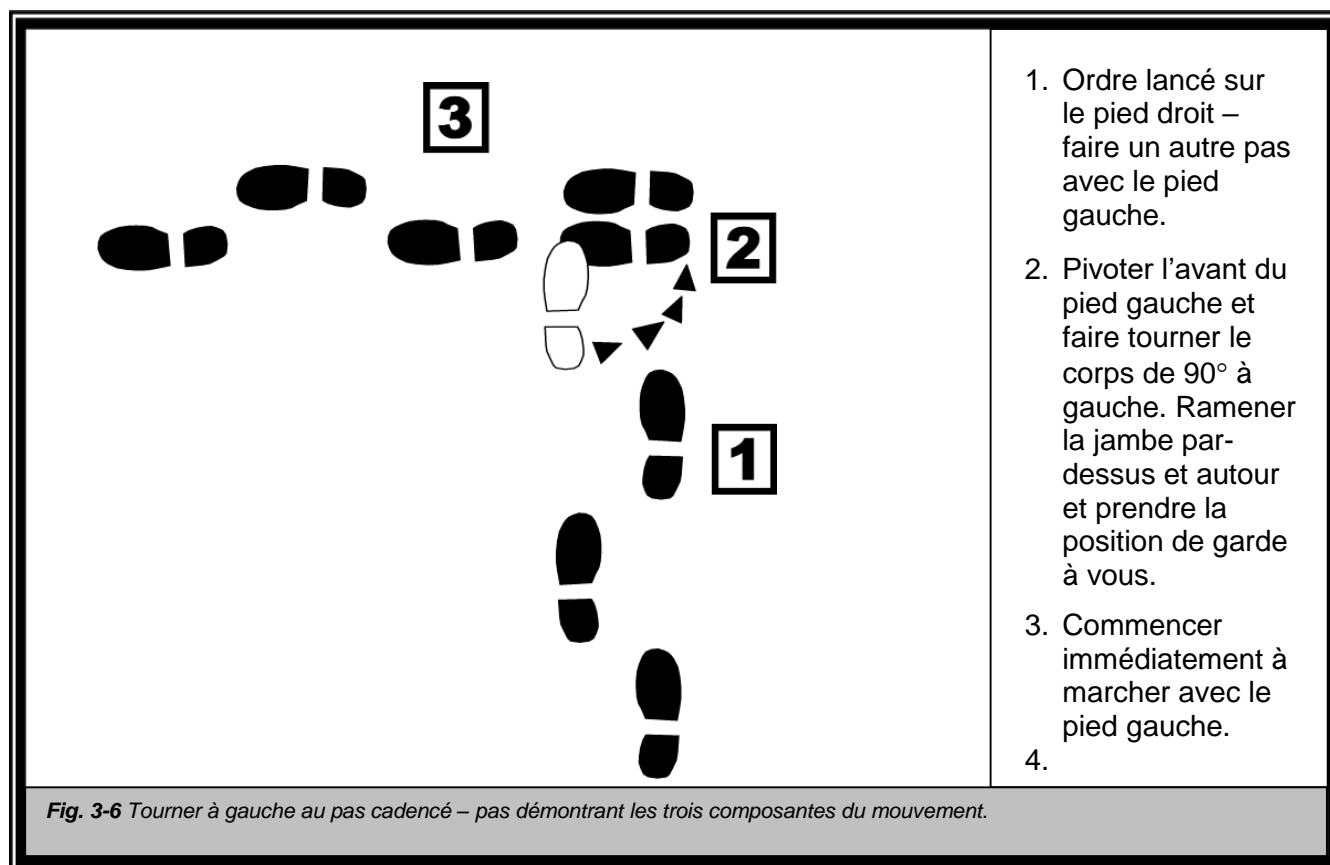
3

2

1

1. Ordre lancé sur le pied droit – faire un autre pas avec le pied gauche.

2. Pivoter l’avant du pied gauche et faire tourner le corps de 90° à gauche. Ramener la jambe par-dessus et autour et prendre la position de garde à vous.

3. Commencer immédiatement à marcher avec le pied gauche.

4.

***Fig. 3-6*** *Tourner à gauche au pas cadencé – pas démontrant les trois composantes du mouvement.*